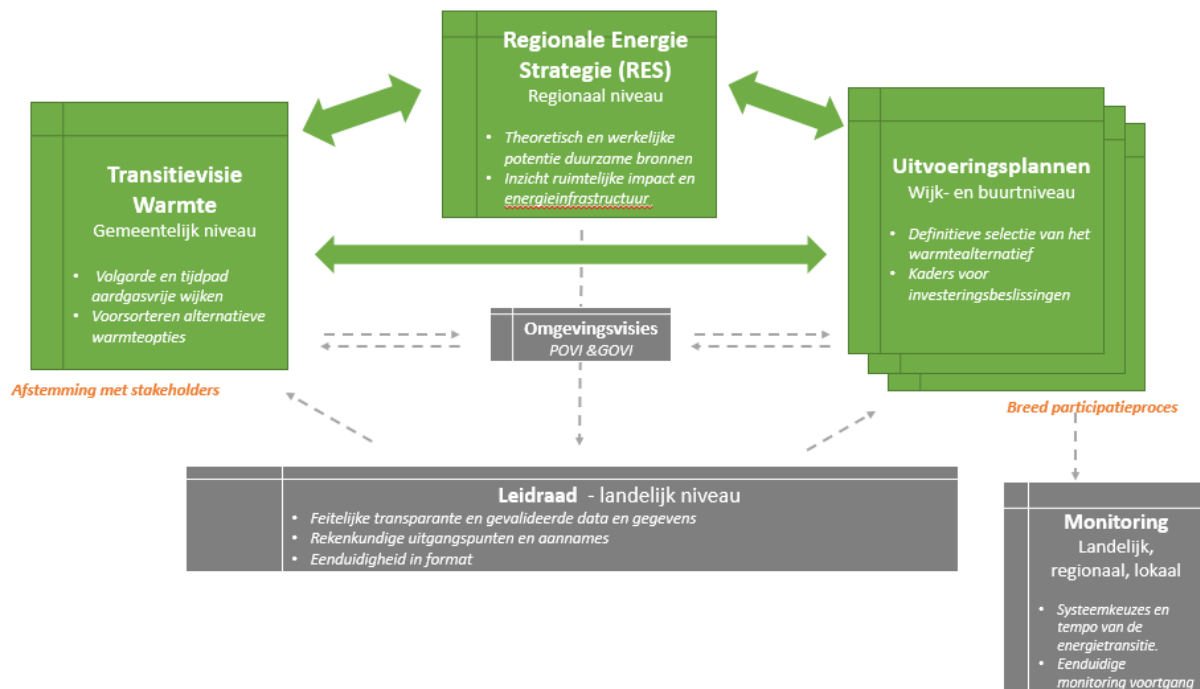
Regionale Energie Strategie (RES)
Regionaal niveau

• Theoretisch en werkelijke potentie duurzame bronnen
• Inzicht ruimtelijke impact en energieinfrastructuur

Transitievisie Warmte
Gemeentelijk niveau

• Volgorde en tijdpad aardgasvrije wijken
• Voorsorteren alternatieve warmteopties

Afstemming met stakeholders

Uitvoeringsplannen
Wijk- en buurtniveau

• Definitieve selectie van het warmtealternatief
• Kaders voor investeringsbeslissingen

Breed participatieproces

Omgevingsvisies
POVI &GOVI

Leidraad - landelijk niveau
• Feitelijke transparante en gevalideerde data en gegevens
• Rekenkundige uitgangspunten en aannames
• Eenduidigheid in format

Monitoring
Landelijk, regionaal, lokaal

• Systeemkeuzes en tempo van de energietransitie.
• Eenduidige monitoring voortgang